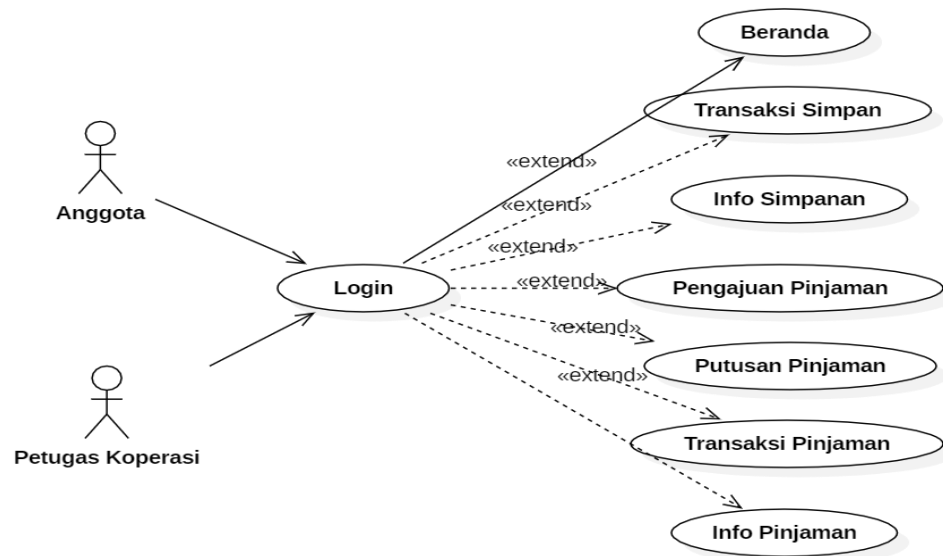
Beranda

Transaksi Simpan

«extend»

«extend»

Info Simpanan

Anggota

«extend»

«extend»

Login

Pengajuan Pinjaman

«extend»

Putusan Pinjaman

«extend»

Transaksi Pinjaman

Petugas Koperasi

Info Pinjaman